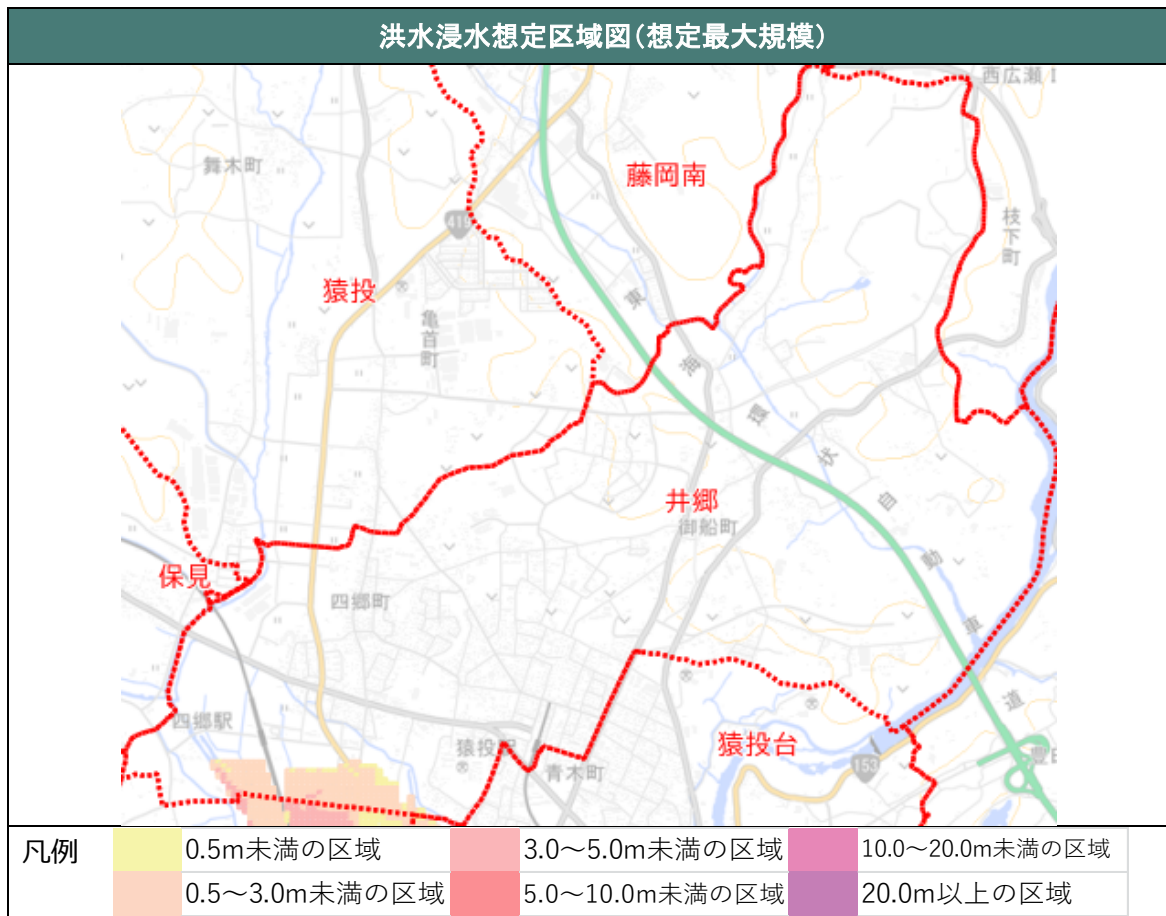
洪水浸水想定区域図(想定最大規模)

西広瀬
藤岡南
舞木町
枝下町
猿投
亀首町
東海環状自動車道
井郷
御船町
保見
四郷町
四郷駅
猿投駅
青木町
猿投台
419
153

凡例
0.5m未満の区域
0.5～3.0m未満の区域
3.0～5.0m未満の区域
5.0～10.0m未満の区域
10.0～20.0m未満の区域
20.0m以上の区域